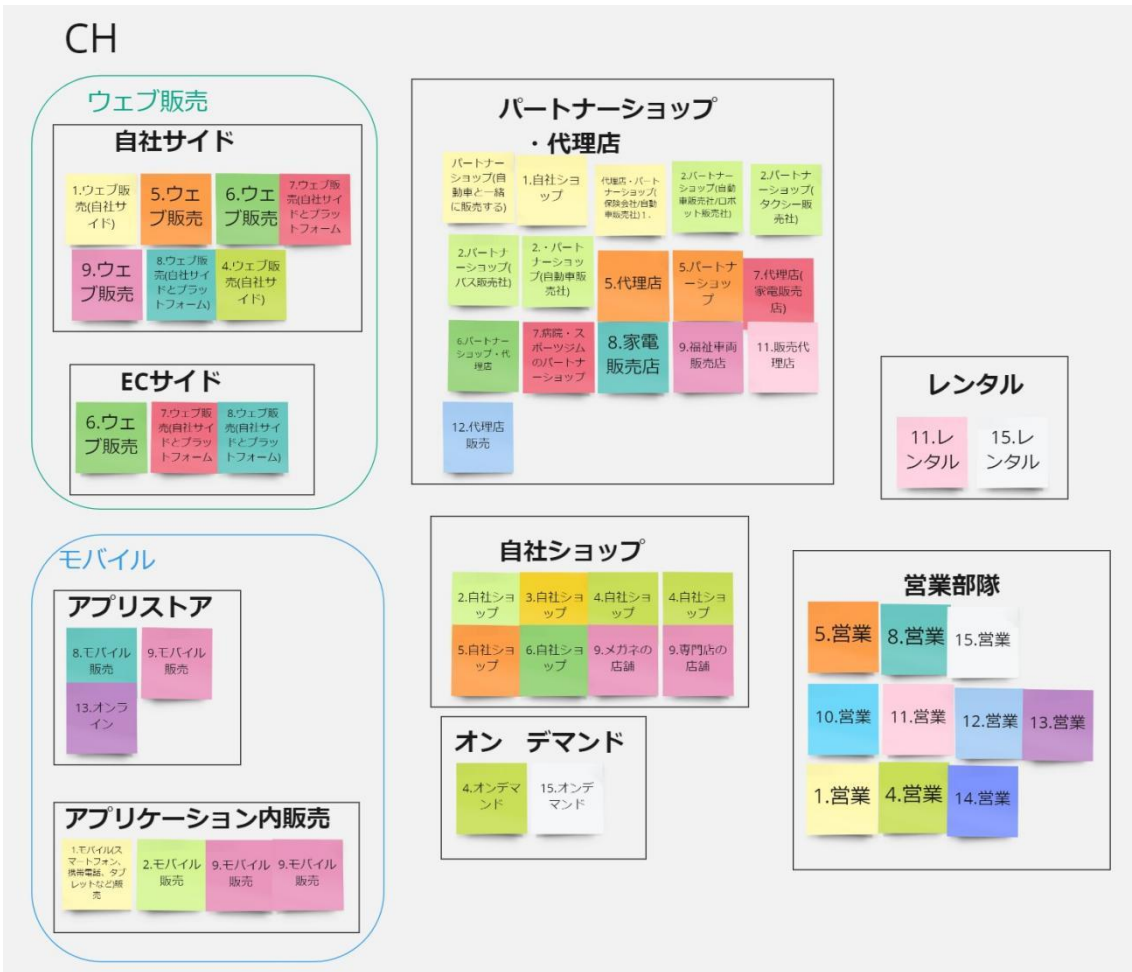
CH

ウェブ販売

自社サイド

1.ウェブ販売(自社サイド)

5.ウェブ販売

6.ウェブ販売

7.ウェブ販売(自社サイドとプラットフォーム

9.ウェブ販売

8.ウェブ販売(自社サイドとプラットフォーム)

4.ウェブ販売(自社サイド)

ECサイド

6.ウェブ販売

7.ウェブ販売(自社サイドとプラットフォーム

8.ウェブ販売(自社サイドとプラットフォーム)

パートナーショップ・代理店

パートナーショップ(自動車と一緒に販売する)

1.自社ショップ

代理店・パートナーショップ(保険会社/自動車販売社)1.

2.パートナーショップ(自動車販売社/ロボット販売社)

2.パートナーショップ(タクシー販売社)

2.パートナーショップ(バス販売社)

2.・パートナーショップ(自動車販売社)

5.代理店

5.パートナーショップ

7.代理店(家電販売店)

6.パートナーショップ・代理店

7.病院・スポーツジムのパートナーショップ

8.家電販売店

9.福祉車両販売店

11.販売代理店

12.代理店販売

レンタル

11.レンタル

15.レンタル

モバイル

アプリストア

8.モバイル販売

9.モバイル販売

13.オンライン

アプリケーション内販売

1.モバイル(スマートフォン、携帯電話、タブレットなど)販売

2.モバイル販売

9.モバイル販売

9.モバイル販売

自社ショップ

2.自社ショップ

3.自社ショップ

4.自社ショップ

4.自社ショップ

5.自社ショップ

6.自社ショップ

9.メガネの店舗

9.専門店の店舗

オン デマンド

4.オンデマンド

15.オンデマンド

営業部隊

5.営業

8.営業

15.営業

10.営業

11.営業

12.営業

13.営業

1.営業

4.営業

14.営業